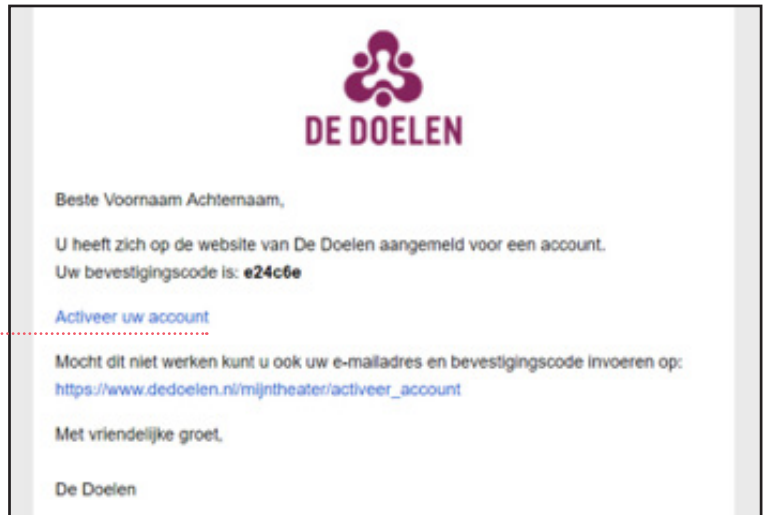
DE DOELEN

Beste Voornaam Achternaam,

U heeft zich op de website van De Doelen aangemeld voor een account.
Uw bevestigingscode is: **e24c6e**

Activeer uw account

Mocht dit niet werken kunt u ook uw e-mailadres en bevestigingscode invoeren op:
https://www.dedoelen.nl/mijntheater/activeer_account

Met vriendelijke groet,

De Doelen